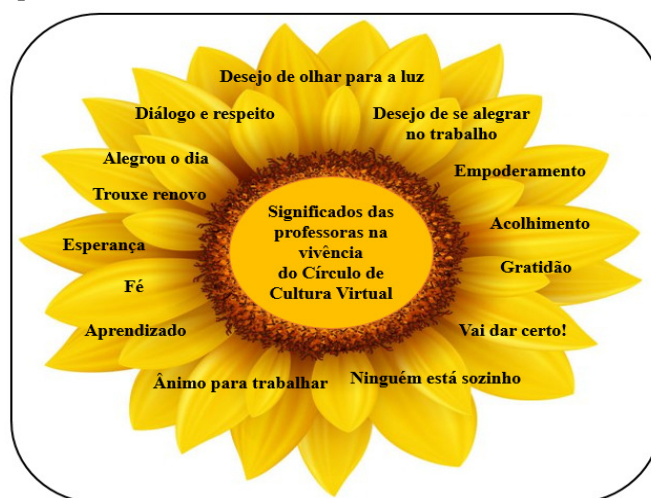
Desejo de olhar para a luz

Desejo de se alegrar no trabalho

Empoderamento

Acolhimento

Gratidão

Vai dar certo!

Ninguém está sozinho

Ânimo para trabalhar

Aprendizado

Fé

Esperança

Trouxe renovo

Alegrou o dia

Diálogo e respeito

Significados das professoras na vivência do Círculo de Cultura Virtual